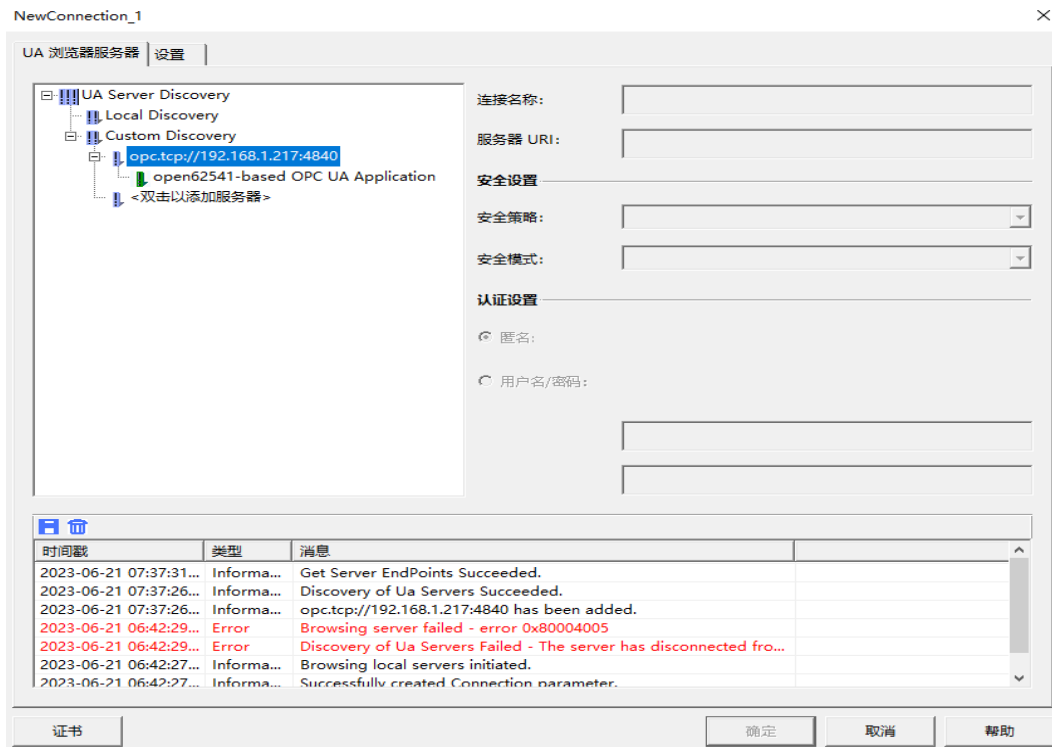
NewConnection_1

UA 浏览器服务器 | 设置

UA Server Discovery
Local Discovery
Custom Discovery
opc.tcp://192.168.1.217:4840
open62541-based OPC UA Application
<双击以添加服务器>

连接名称:
服务器 URI:
安全设置
安全策略:
安全模式:
认证设置
匿名:
用户名/密码:

| 时间戳 | 类型 | 消息 |
|---|---|---|
| 2023-06-21 07:37:31... | Informa... | Get Server EndPoints Succeeded. |
| 2023-06-21 07:37:26... | Informa... | Discovery of Ua Servers Succeeded. |
| 2023-06-21 07:37:26... | Informa... | opc.tcp://192.168.1.217:4840 has been added. |
| 2023-06-21 06:42:29... | Error | Browsing server failed - error 0x80004005 |
| 2023-06-21 06:42:29... | Error | Discovery of Ua Servers Failed - The server has disconnected fro... |
| 2023-06-21 06:42:27... | Informa... | Browsing local servers initiated. |
| 2023-06-21 06:42:27... | Informa... | Successfully created Connection parameter. |

证书
确定
取消
帮助